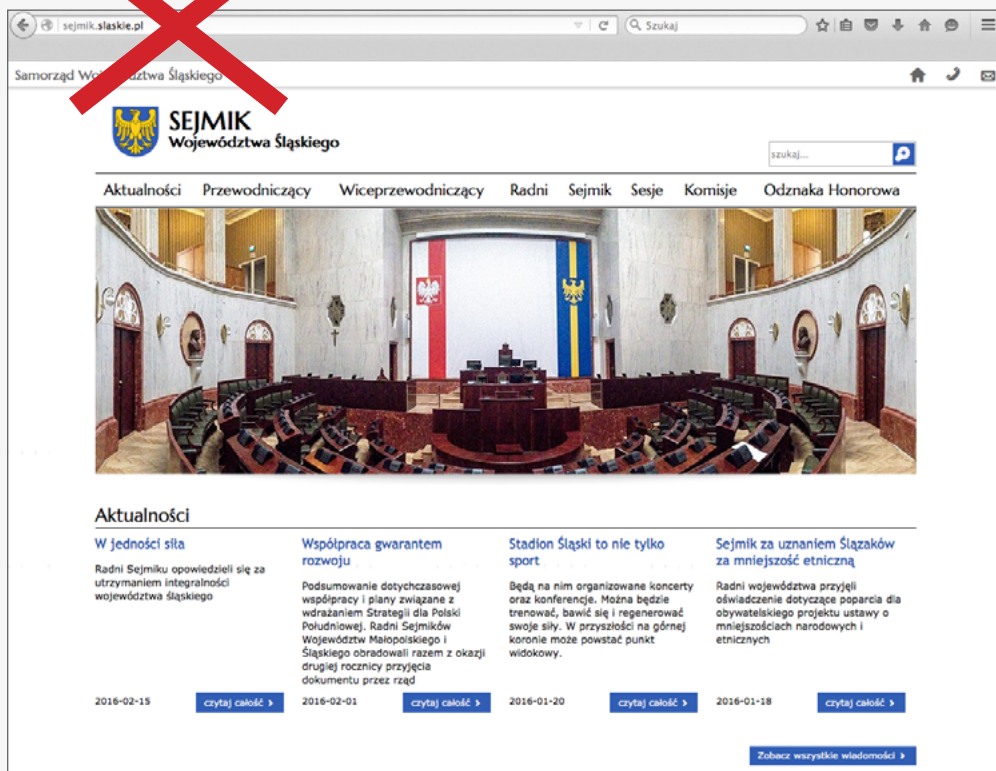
sejmik.slaskie.pl

Szukaj

Samorząd Wo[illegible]dztwa Śląskiego

SEJMIK
Województwa Śląskiego

szukaj...

Aktualności Przewodniczący Wiceprzewodniczący Radni Sejmik Sesje Komisje Odznaka Honorowa

Aktualności

W jedności siła

Radni Sejmiku opowiedzieli się za utrzymaniem integralności województwa śląskiego

2016-02-15

czytaj całość

Współpraca gwarantem rozwoju

Podsumowanie dotychczasowej współpracy i plany związane z wdrażaniem Strategii dla Polski Południowej. Radni Sejmików Województw Małopolskiego i Śląskiego obradowali razem z okazji drugiej rocznicy przyjęcia dokumentu przez rząd

2016-02-01

czytaj całość

Stadion Śląski to nie tylko sport

Będą na nim organizowane koncerty oraz konferencje. Można będzie trenować, bawić się i regenerować swoje siły. W przyszłości na górnej koronie może powstać punkt widokowy.

2016-01-20

czytaj całość

Sejmik za uznaniem Ślązaków za mniejszość etniczną

Radni województwa przyjęli oświadczenie dotyczące poparcia dla obywatelskiego projektu ustawy o mniejszościach narodowych i etnicznych

2016-01-18

czytaj całość

Zobacz wszystkie wiadomości